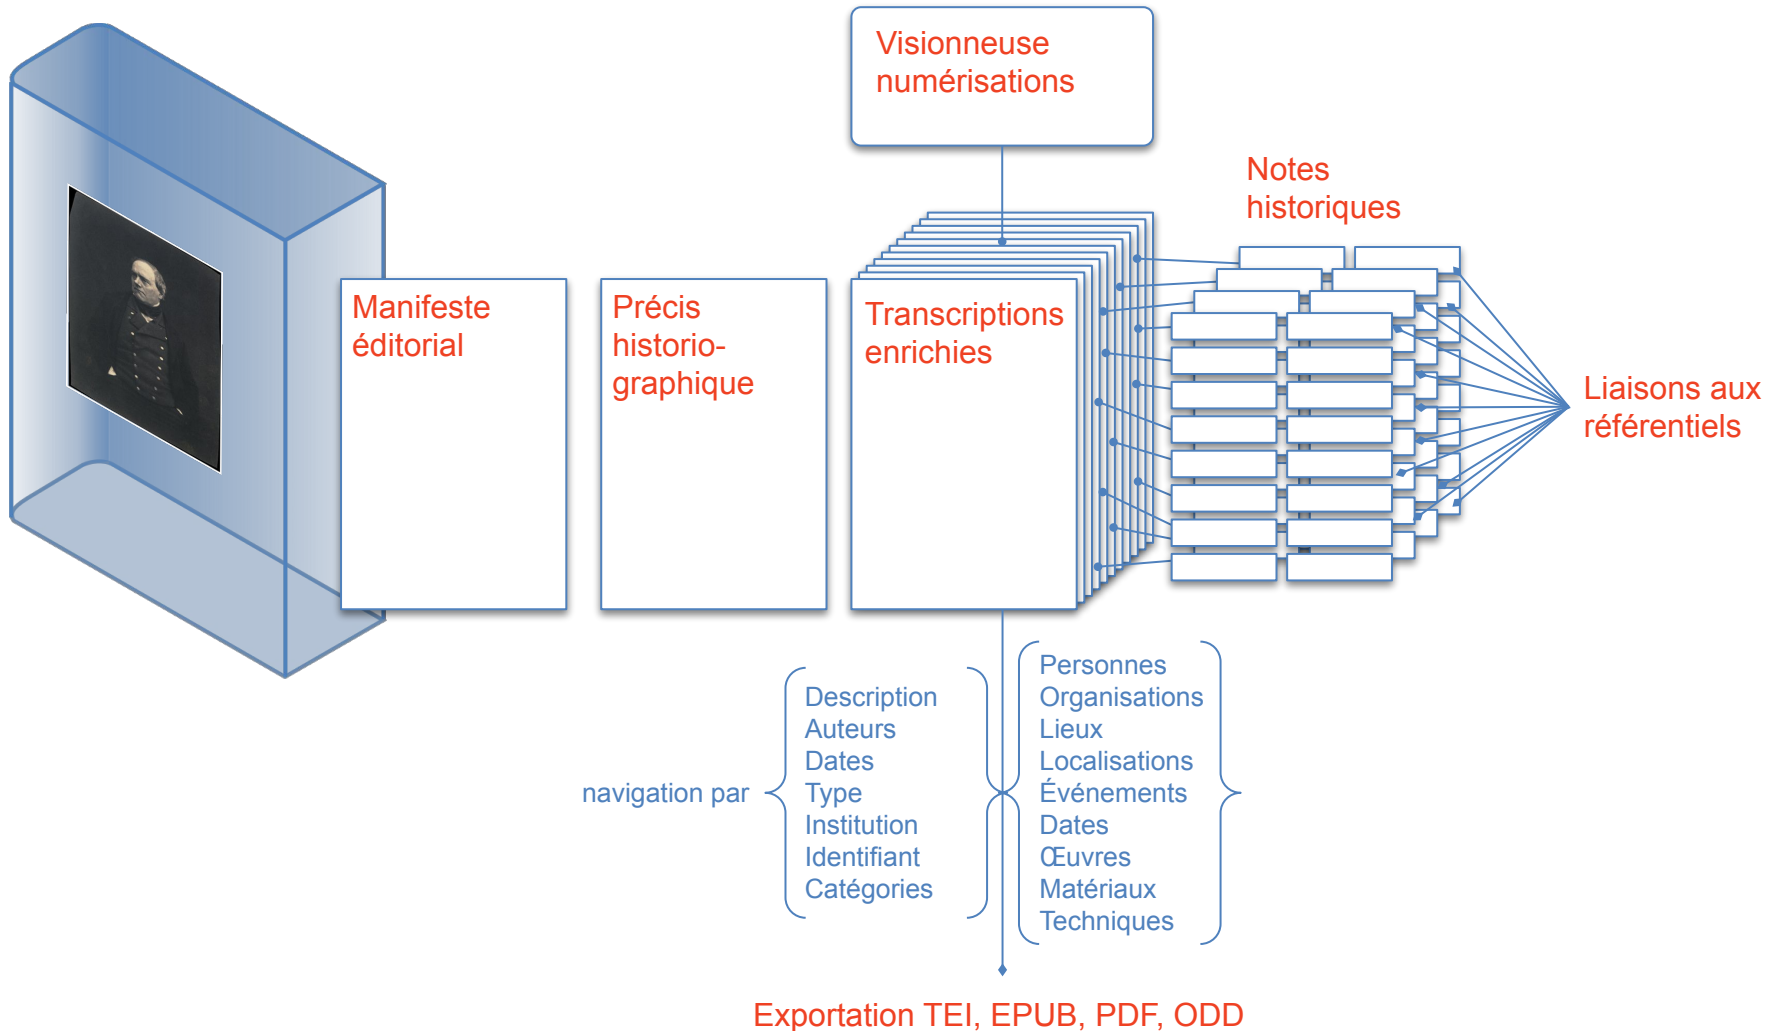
Visionneuse numérisations

Notes historiques

Manifeste éditorial

Précis historio-graphique

Transcriptions enrichies

Liaisons aux référentiels

navigation par

Description
Auteurs
Dates
Type
Institution
Identifiant
Catégories

Personnes
Organisations
Lieux
Localisations
Événements
Dates
Œuvres
Matériaux
Techniques

Exportation TEI, EPUB, PDF, ODD